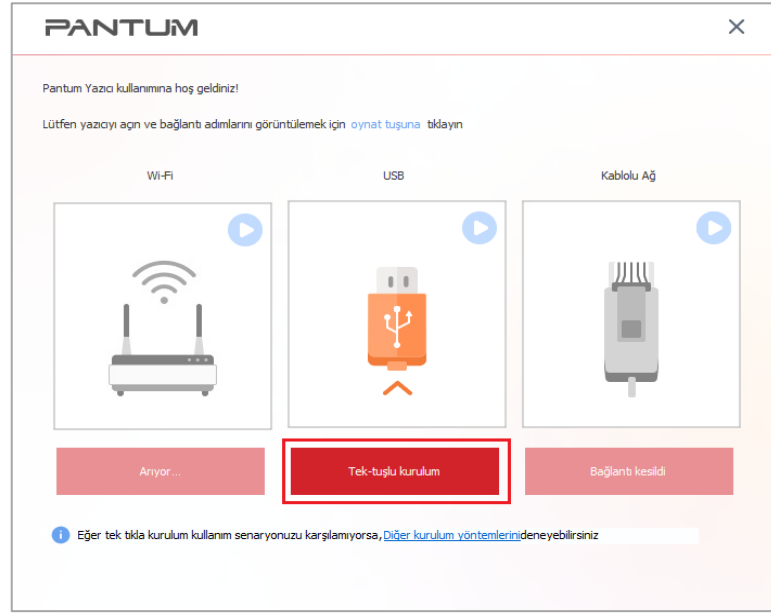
PANTUM

×

Pantum Yazıcı kullanımına hoş geldiniz!

Lütfen yazıcıyı açın ve bağlantı adımlarını görüntülemek için oynat tuşuna tıklayın

Wi-Fi

USB

Kablolu Ağ

Arıyor...

Tek-tuşlu kurulum

Bağlantı kesildi

Eğer tek tıkla kurulum kullanım senaryonuzu karşılamıyorsa, Diğer kurulum yöntemlerini deneyebilirsiniz